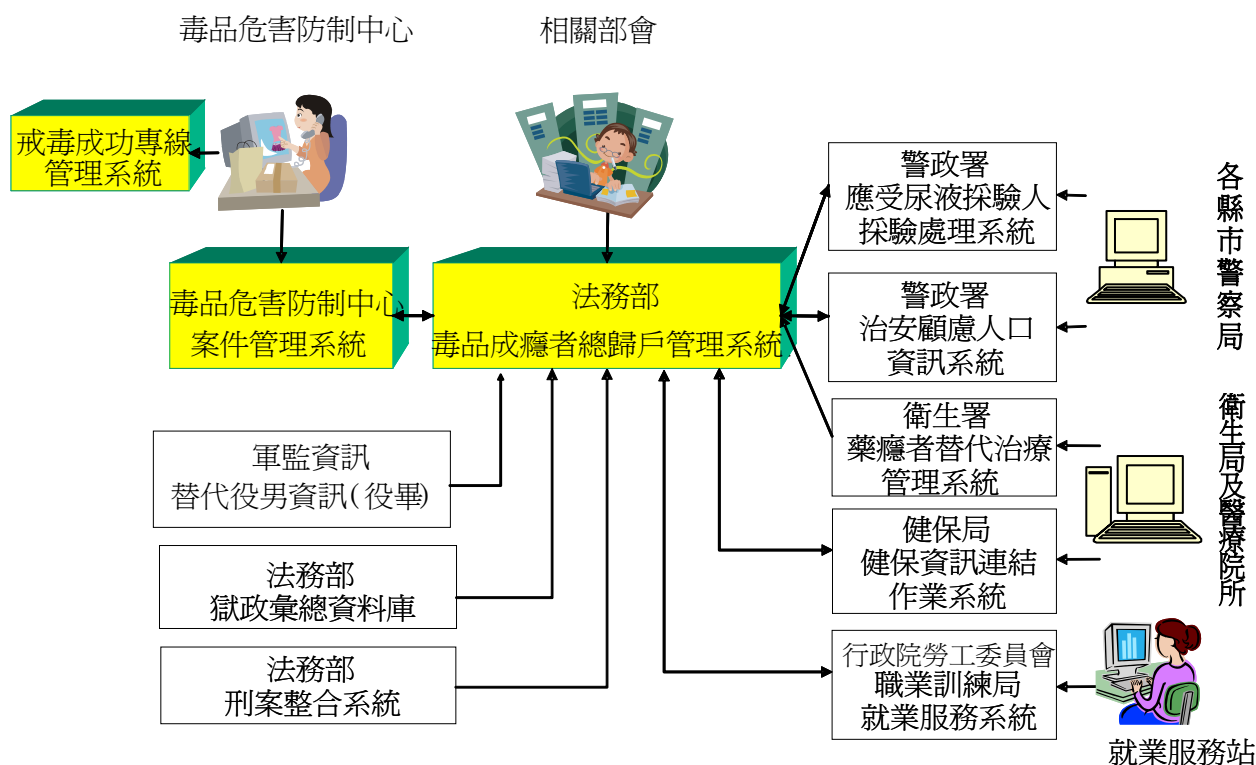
毒品危害防制中心

相關部會

戒毒成功專線
管理系統

毒品危害防制中心
案件管理系統

法務部
毒品成癮者總歸戶管理系統

警政署
應受尿液採驗人
採驗處理系統

警政署
治安顧慮人口
資訊系統

衛生署
藥癮者替代治療
管理系統

健保局
健保資訊連結
作業系統

行政院勞工委員會
職業訓練局
就業服務系統

各縣市警察局

衛生局及醫療院所

就業服務站

軍監資訊
替代役男資訊(役畢)

法務部
獄政彙總資料庫

法務部
刑案整合系統